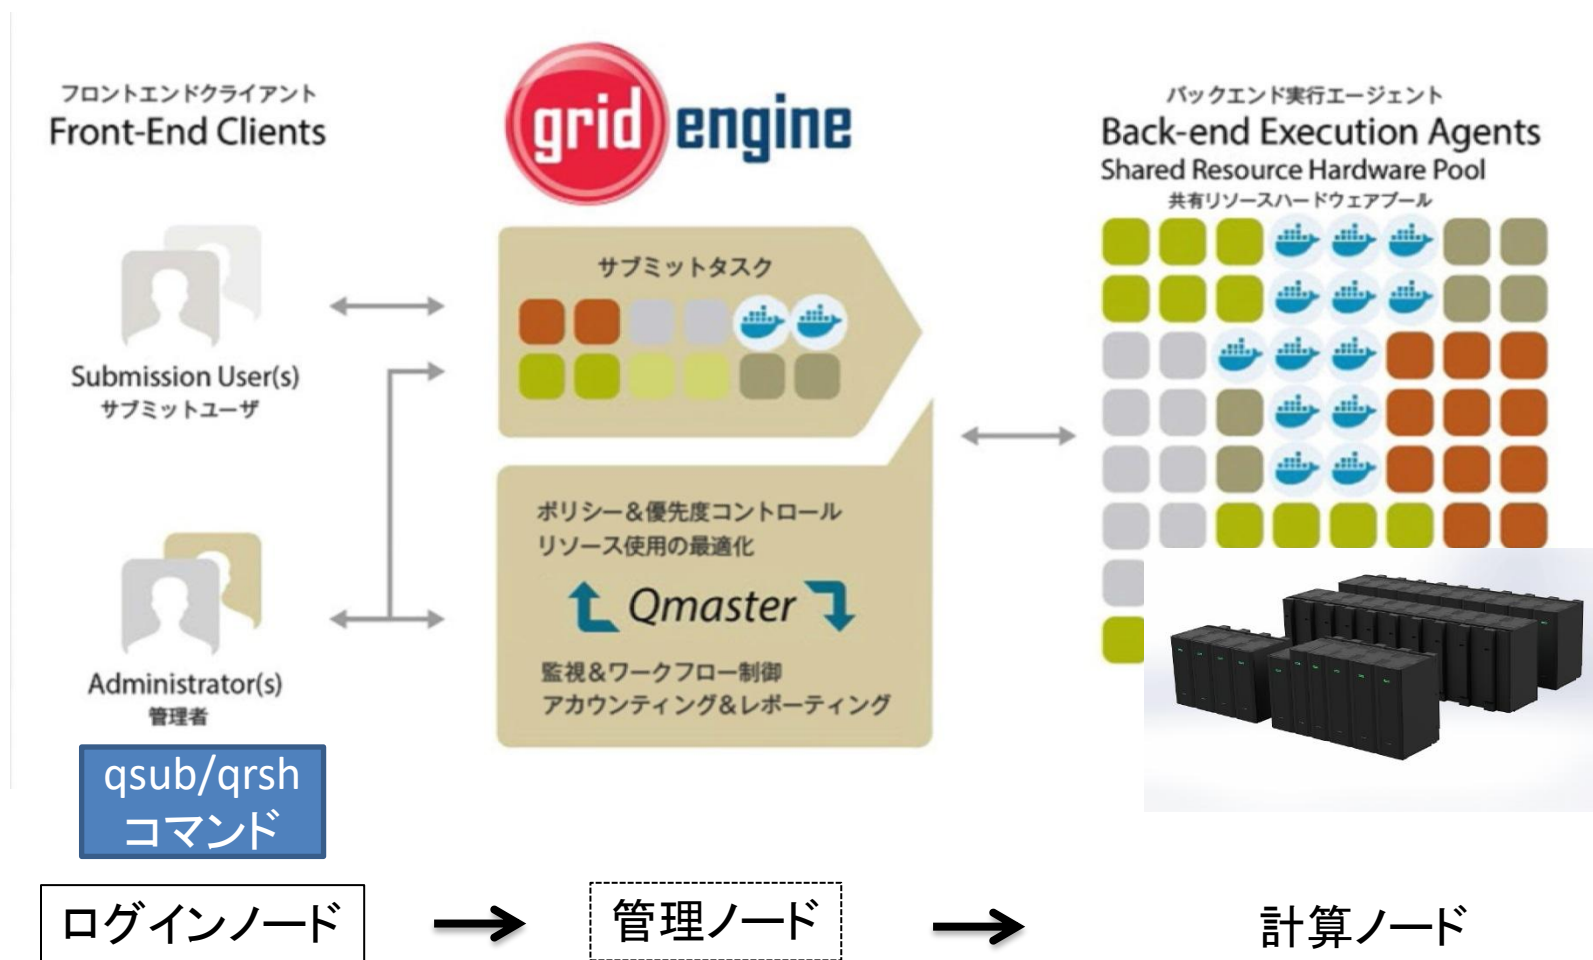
フロントエンドクライアント
Front-End Clients

grid engine

バックエンド実行エージェント
Back-end Execution Agents
Shared Resource Hardware Pool
共有リソースハードウェアプール

サブミットタスク

Submission User(s)
サブミットユーザ

ポリシー&優先度コントロール
リソース使用の最適化

Qmaster

監視&ワークフロー制御
アカウンティング&レポーティング

Administrator(s)
管理者

qsub/qrsh
コマンド

ログインノード

管理ノード

計算ノード